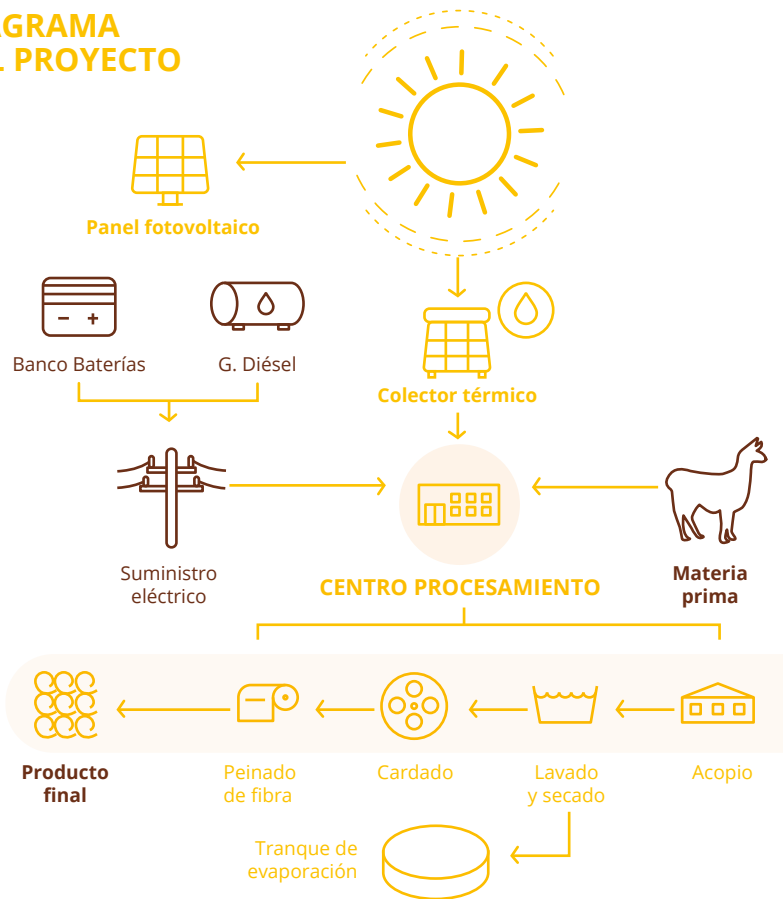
AGRAMA
L PROYECTO

Panel fotovoltaico

Banco Baterías

G. Diésel

Colector térmico

Suministro eléctrico

CENTRO PROCESAMIENTO

Materia prima

Producto final

Peinado de fibra

Cardado

Lavado y secado

Acopio

Tranque de evaporación